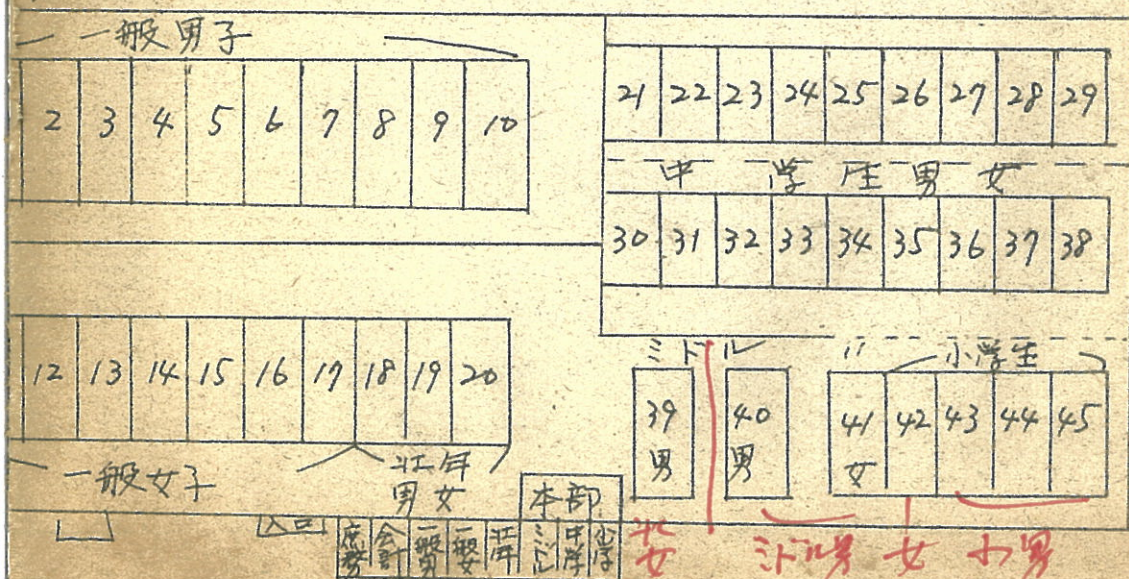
一般男子

| 2 | 3 | 4 | 5 | 6 | 7 | 8 | 9 | 10 |
|---|---|---|---|---|---|---|---|---|

| 21 | 22 | 23 | 24 | 25 | 26 | 27 | 28 | 29 |
|---|---|---|---|---|---|---|---|---|

中学生男女

| 30 | 31 | 32 | 33 | 34 | 35 | 36 | 37 | 38 |
|---|---|---|---|---|---|---|---|---|

| 12 | 13 | 14 | 15 | 16 | 17 | 18 | 19 | 20 |
|---|---|---|---|---|---|---|---|---|

ミドル

39 男

40 男

小学生

| 41 女 | 42 | 43 | 44 | 45 |
|---|---|---|---|---|

一般女子

壮年 男女

本部

入口

応援

会計

一般男

一般女

壮年

ミドル

中学

小学

女

ミドル男

女

小男